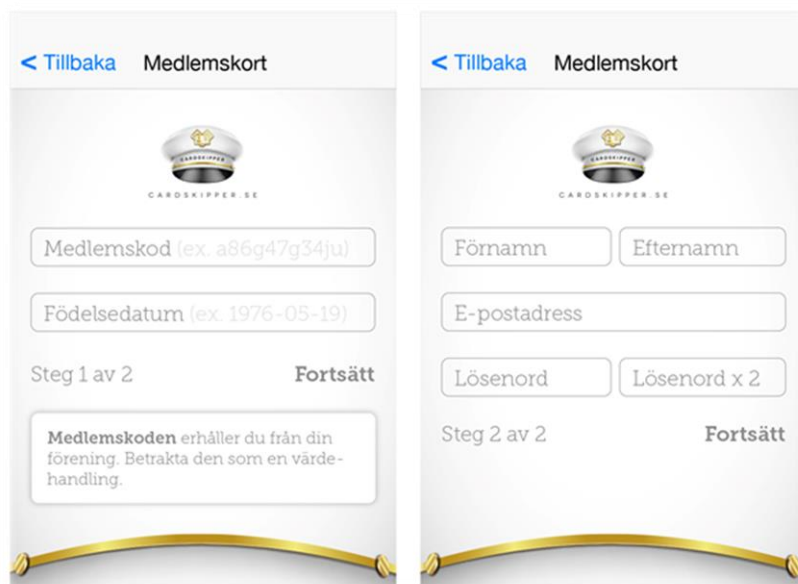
< Tillbaka Medlemskort

CARDSKIPPER

CARDSKIPPER.SE

Medlemskod (ex. a86g47g34ju)

Födelsedatum (ex. 1976-05-19)

Steg 1 av 2 Fortsätt

**Medlemskoden** erhåller du från din förening. Betrakta den som en värdehandling.

< Tillbaka Medlemskort

CARDSKIPPER

CARDSKIPPER.SE

Förnamn

Efternamn

E-postadress

Lösenord

Lösenord x 2

Steg 2 av 2 Fortsätt